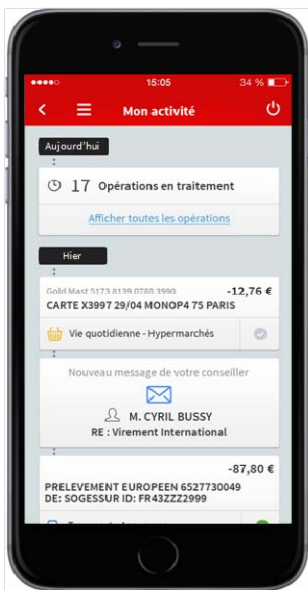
●●●●○ 15:05 34 %

Mon activité

Aujourd'hui

17 Opérations en traitement

Afficher toutes les opérations

Hier

Gold Mast 5173 8139 0788 3990 -12,76 €

CARTE X3997 29/04 MONOP4 75 PARIS

Vie quotidienne - Hypermarchés

Nouveau message de votre conseiller

M. CYRIL BUSSY

RE : Virement International

-87,80 €

PRELEVEMENT EUROPEEN 6527730049 DE: SOGESSUR ID: FR43ZZZ2999

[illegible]